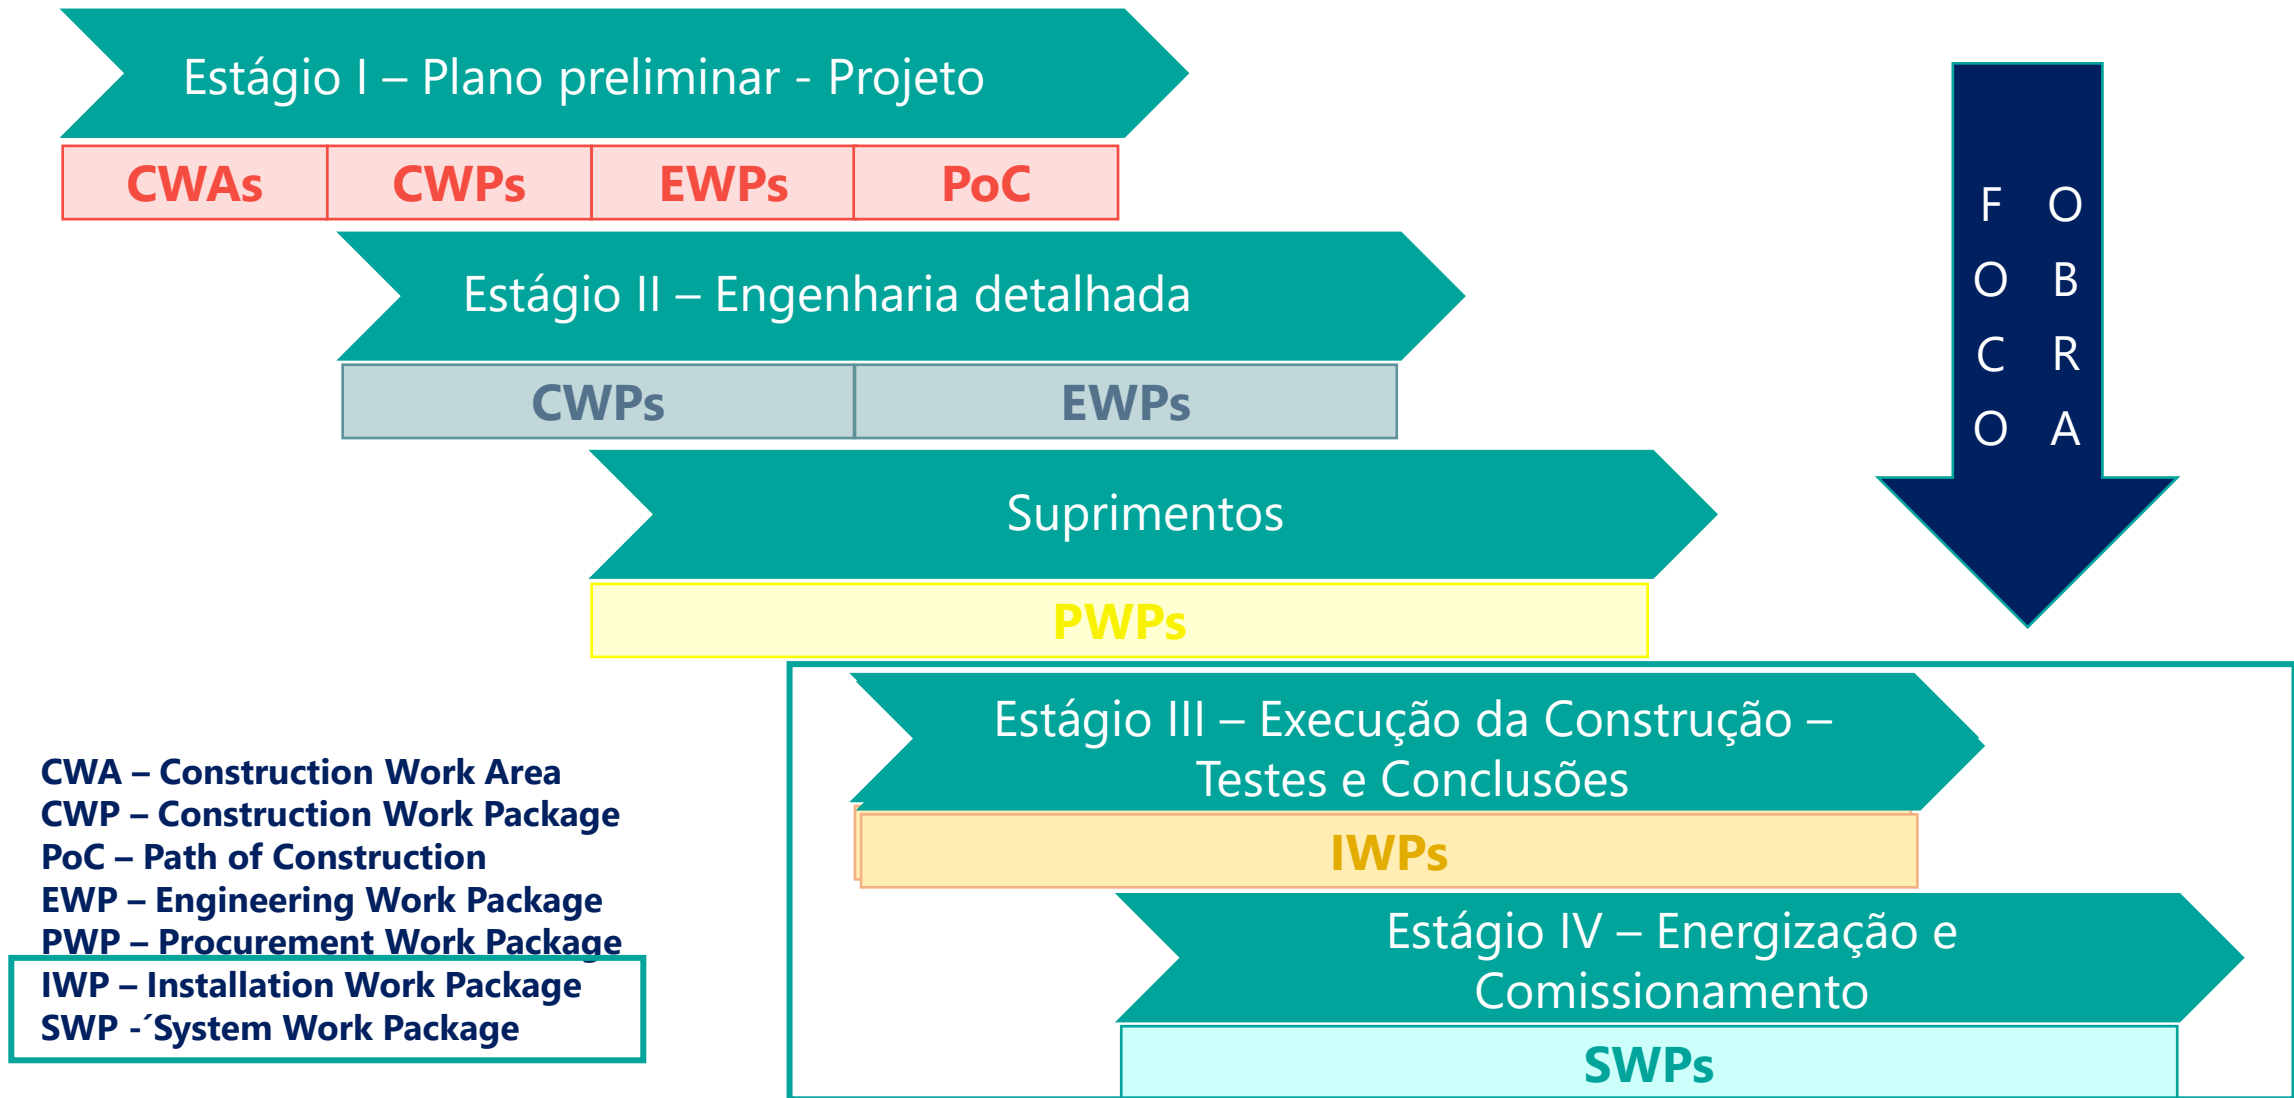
Estágio I – Plano preliminar - Projeto

| CWAs | CWPs | EWPs | PoC |
|---|---|---|---|

Estágio II – Engenharia detalhada

| CWPs | EWPs |
|---|---|

Suprimentos

PWPs

FOCO OBRA

Estágio III – Execução da Construção – Testes e Conclusões

IWPs

Estágio IV – Energização e Comissionamento

SWPs

CWA – Construction Work Area
CWP – Construction Work Package
PoC – Path of Construction
EWP – Engineering Work Package
PWP – Procurement Work Package
IWP – Installation Work Package
SWP -´System Work Package